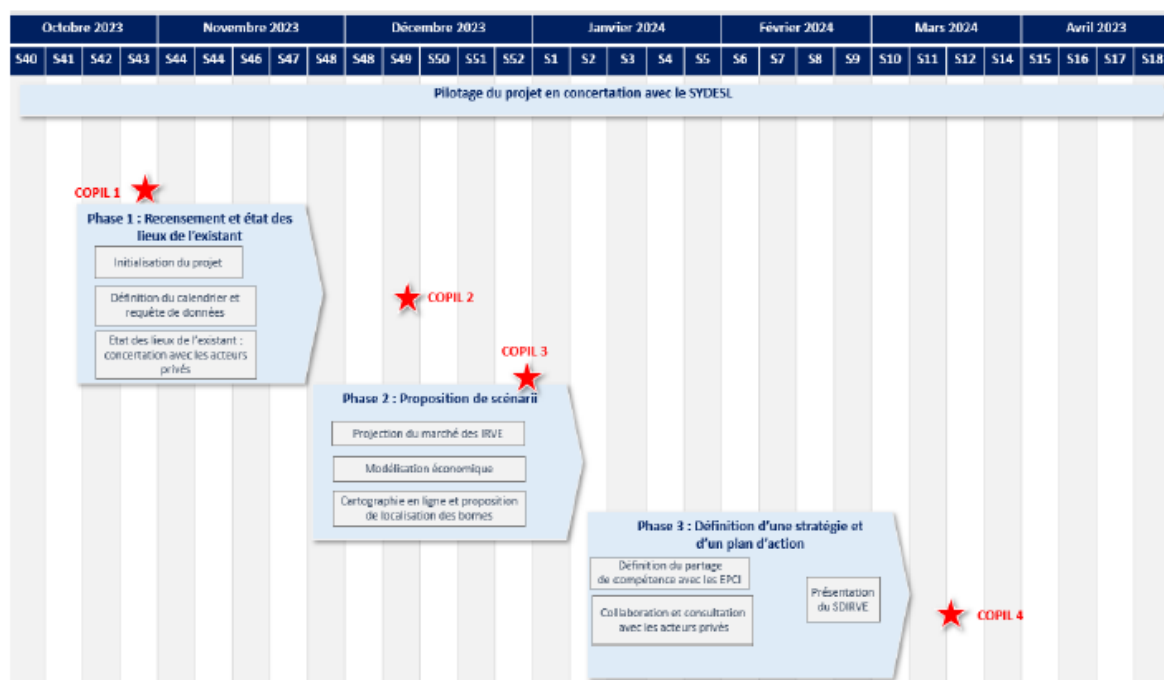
| Octobre 2023 | | | | Novembre 2023 | | | | | Décembre 2023 | | | | | Janvier 2024 | | | | | Février 2024 | | | | Mars 2024 | | | | Avril 2023 | | | |
|---|---|---|---|---|---|---|---|---|---|---|---|---|---|---|---|---|---|---|---|---|---|---|---|---|---|---|---|---|---|---|
| S40 | S41 | S42 | S43 | S44 | S44 | S46 | S47 | S48 | S48 | S49 | S50 | S51 | S52 | S1 | S2 | S3 | S4 | S5 | S6 | S7 | S8 | S9 | S10 | S11 | S12 | S14 | S15 | S16 | S17 | S18 |

Pilotage du projet en concertation avec le SYDESL

COPIL 1

Phase 1 : Recensement et état des lieux de l'existant

Initialisation du projet

Définition du calendrier et requête de données

Etat des lieux de l'existant : concertation avec les acteurs privés

COPIL 2

COPIL 3

Phase 2 : Proposition de scénarii

Projection du marché des IRVE

Modélisation économique

Cartographie en ligne et proposition de localisation des bornes

Phase 3 : Définition d'une stratégie et d'un plan d'action

Définition du partage de compétence avec les EPCI

Collaboration et consultation avec les acteurs privés

Présentation du SDIRVE

COPIL 4